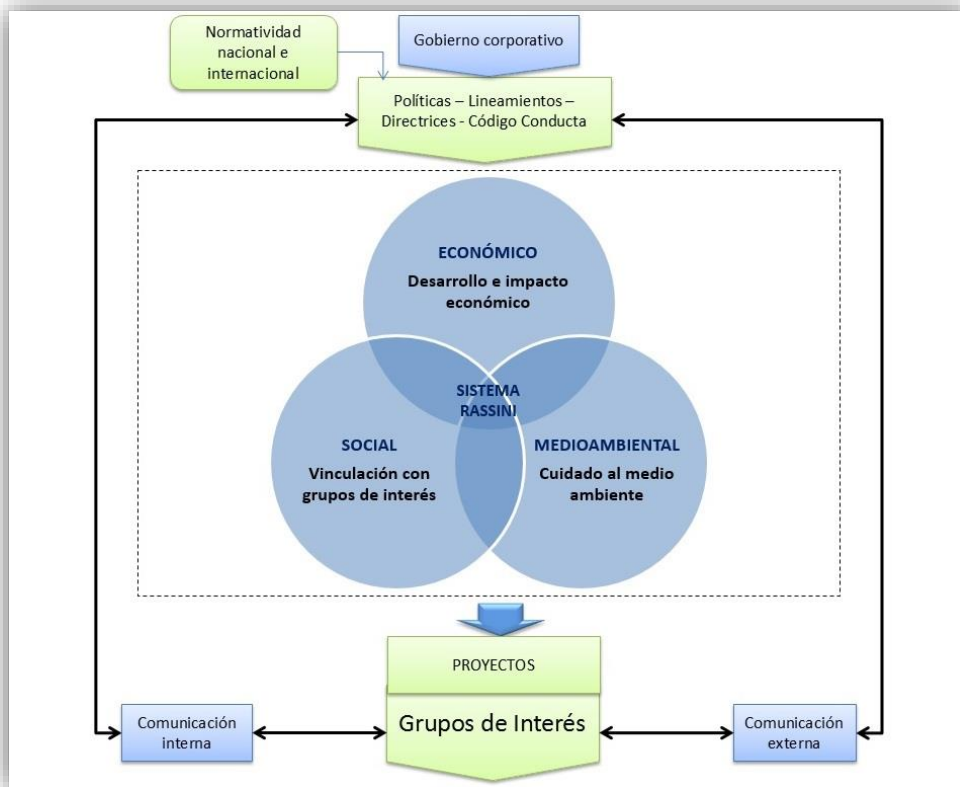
Normatividad nacional e internacional

Gobierno corporativo

Políticas – Lineamientos – Directrices - Código Conducta

ECONÓMICO
Desarrollo e impacto económico

SISTEMA RASSINI

SOCIAL
Vinculación con grupos de interés

MEDIOAMBIENTAL
Cuidado al medio ambiente

PROYECTOS

Comunicación interna

Grupos de Interés

Comunicación externa